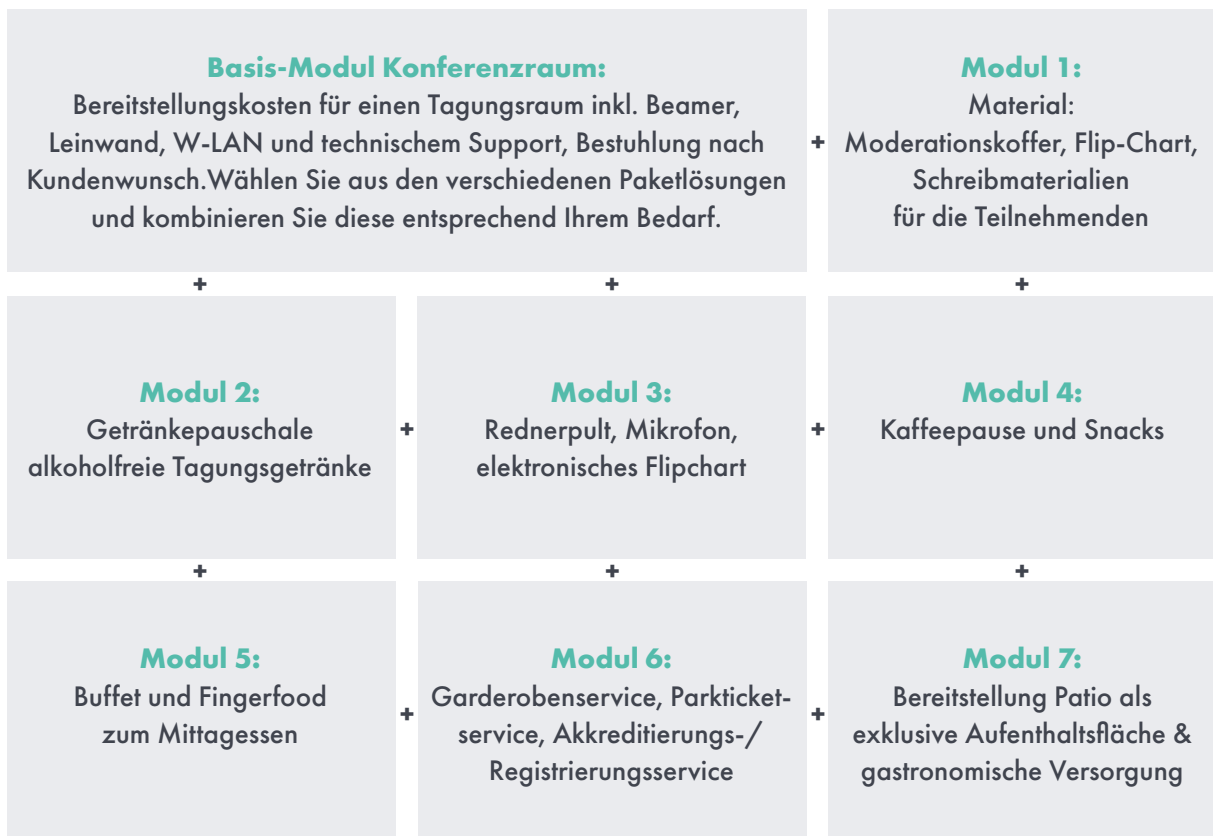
Basis-Modul Konferenzraum:
Bereitstellungskosten für einen Tagungsraum inkl. Beamer, Leinwand, W-LAN und technischem Support, Bestuhlung nach Kundenwunsch.Wählen Sie aus den verschiedenen Paketlösungen und kombinieren Sie diese entsprechend Ihrem Bedarf.

+

Modul 1:
Material:
Moderationskoffer, Flip-Chart, Schreibmaterialien für die Teilnehmenden

+

+

+

Modul 2:
Getränkepauschale alkoholfreie Tagungsgetränke

+

Modul 3:
Rednerpult, Mikrofon, elektronisches Flipchart

+

Modul 4:
Kaffeepause und Snacks

+

+

+

Modul 5:
Buffet und Fingerfood zum Mittagessen

+

Modul 6:
Garderobenservice, Parkticketservice, Akkreditierungs-/ Registrierungsservice

+

Modul 7:
Bereitstellung Patio als exklusive Aufenthaltsfläche & gastronomische Versorgung